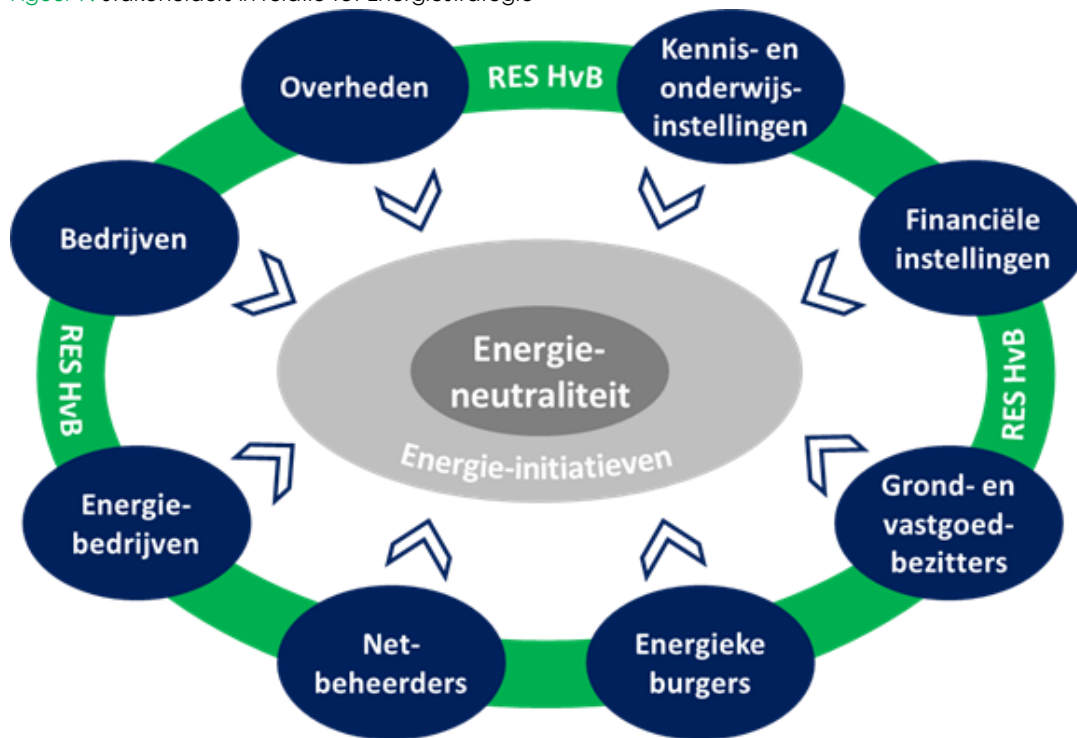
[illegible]

Overheden

RES HvB

Kennis- en onderwijs-instellingen

Bedrijven

Financiële instellingen

RES HvB

RES HvB

Energie-neutraliteit

Energie-initiatieven

Energie-bedrijven

Grond- en vastgoed-bezitters

Net-beheerders

Energieke burgers